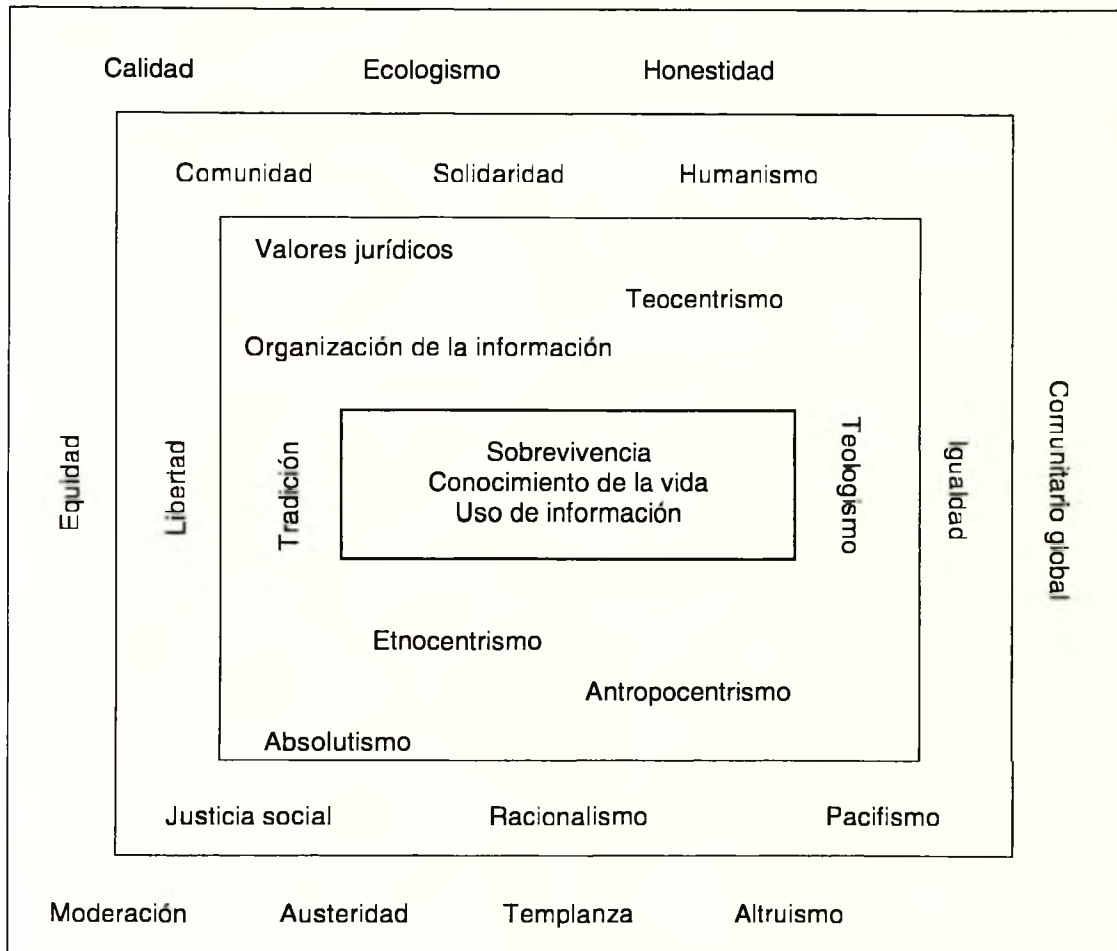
Calidad Ecologismo Honestidad

Comunidad Solidaridad Humanismo

Valores jurídicos

Teocentrismo

Organización de la información

Equidad

Libertad

Tradición

Sobrevivencia
Conocimiento de la vida
Uso de información

Teologismo

Igualdad

Comunitario global

Etnocentrismo

Antropocentrismo

Absolutismo

Justicia social Racionalismo Pacifismo

Moderación Austeridad Templanza Altruismo